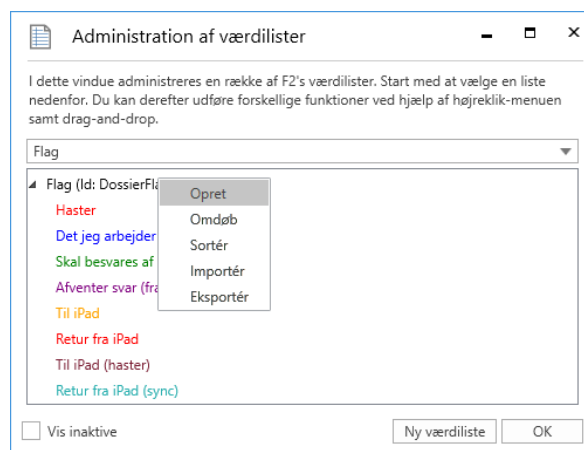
Administration af værdilister

I dette vindue administreres en række af F2's værdilister. Start med at vælge en liste nedenfor. Du kan derefter udføre forskellige funktioner ved hjælp af højreklik-menuen samt drag-and-drop.

Flag

Flag (Id: DossierFla
Haster
Det jeg arbejder
Skal besvares af
Afventer svar (fra
Til iPad
Retur fra iPad
Til iPad (haster)
Retur fra iPad (sync)

Opret
Omdøb
Sortér
Importér
Eksportér

Vis inaktive

Ny værdiliste
OK